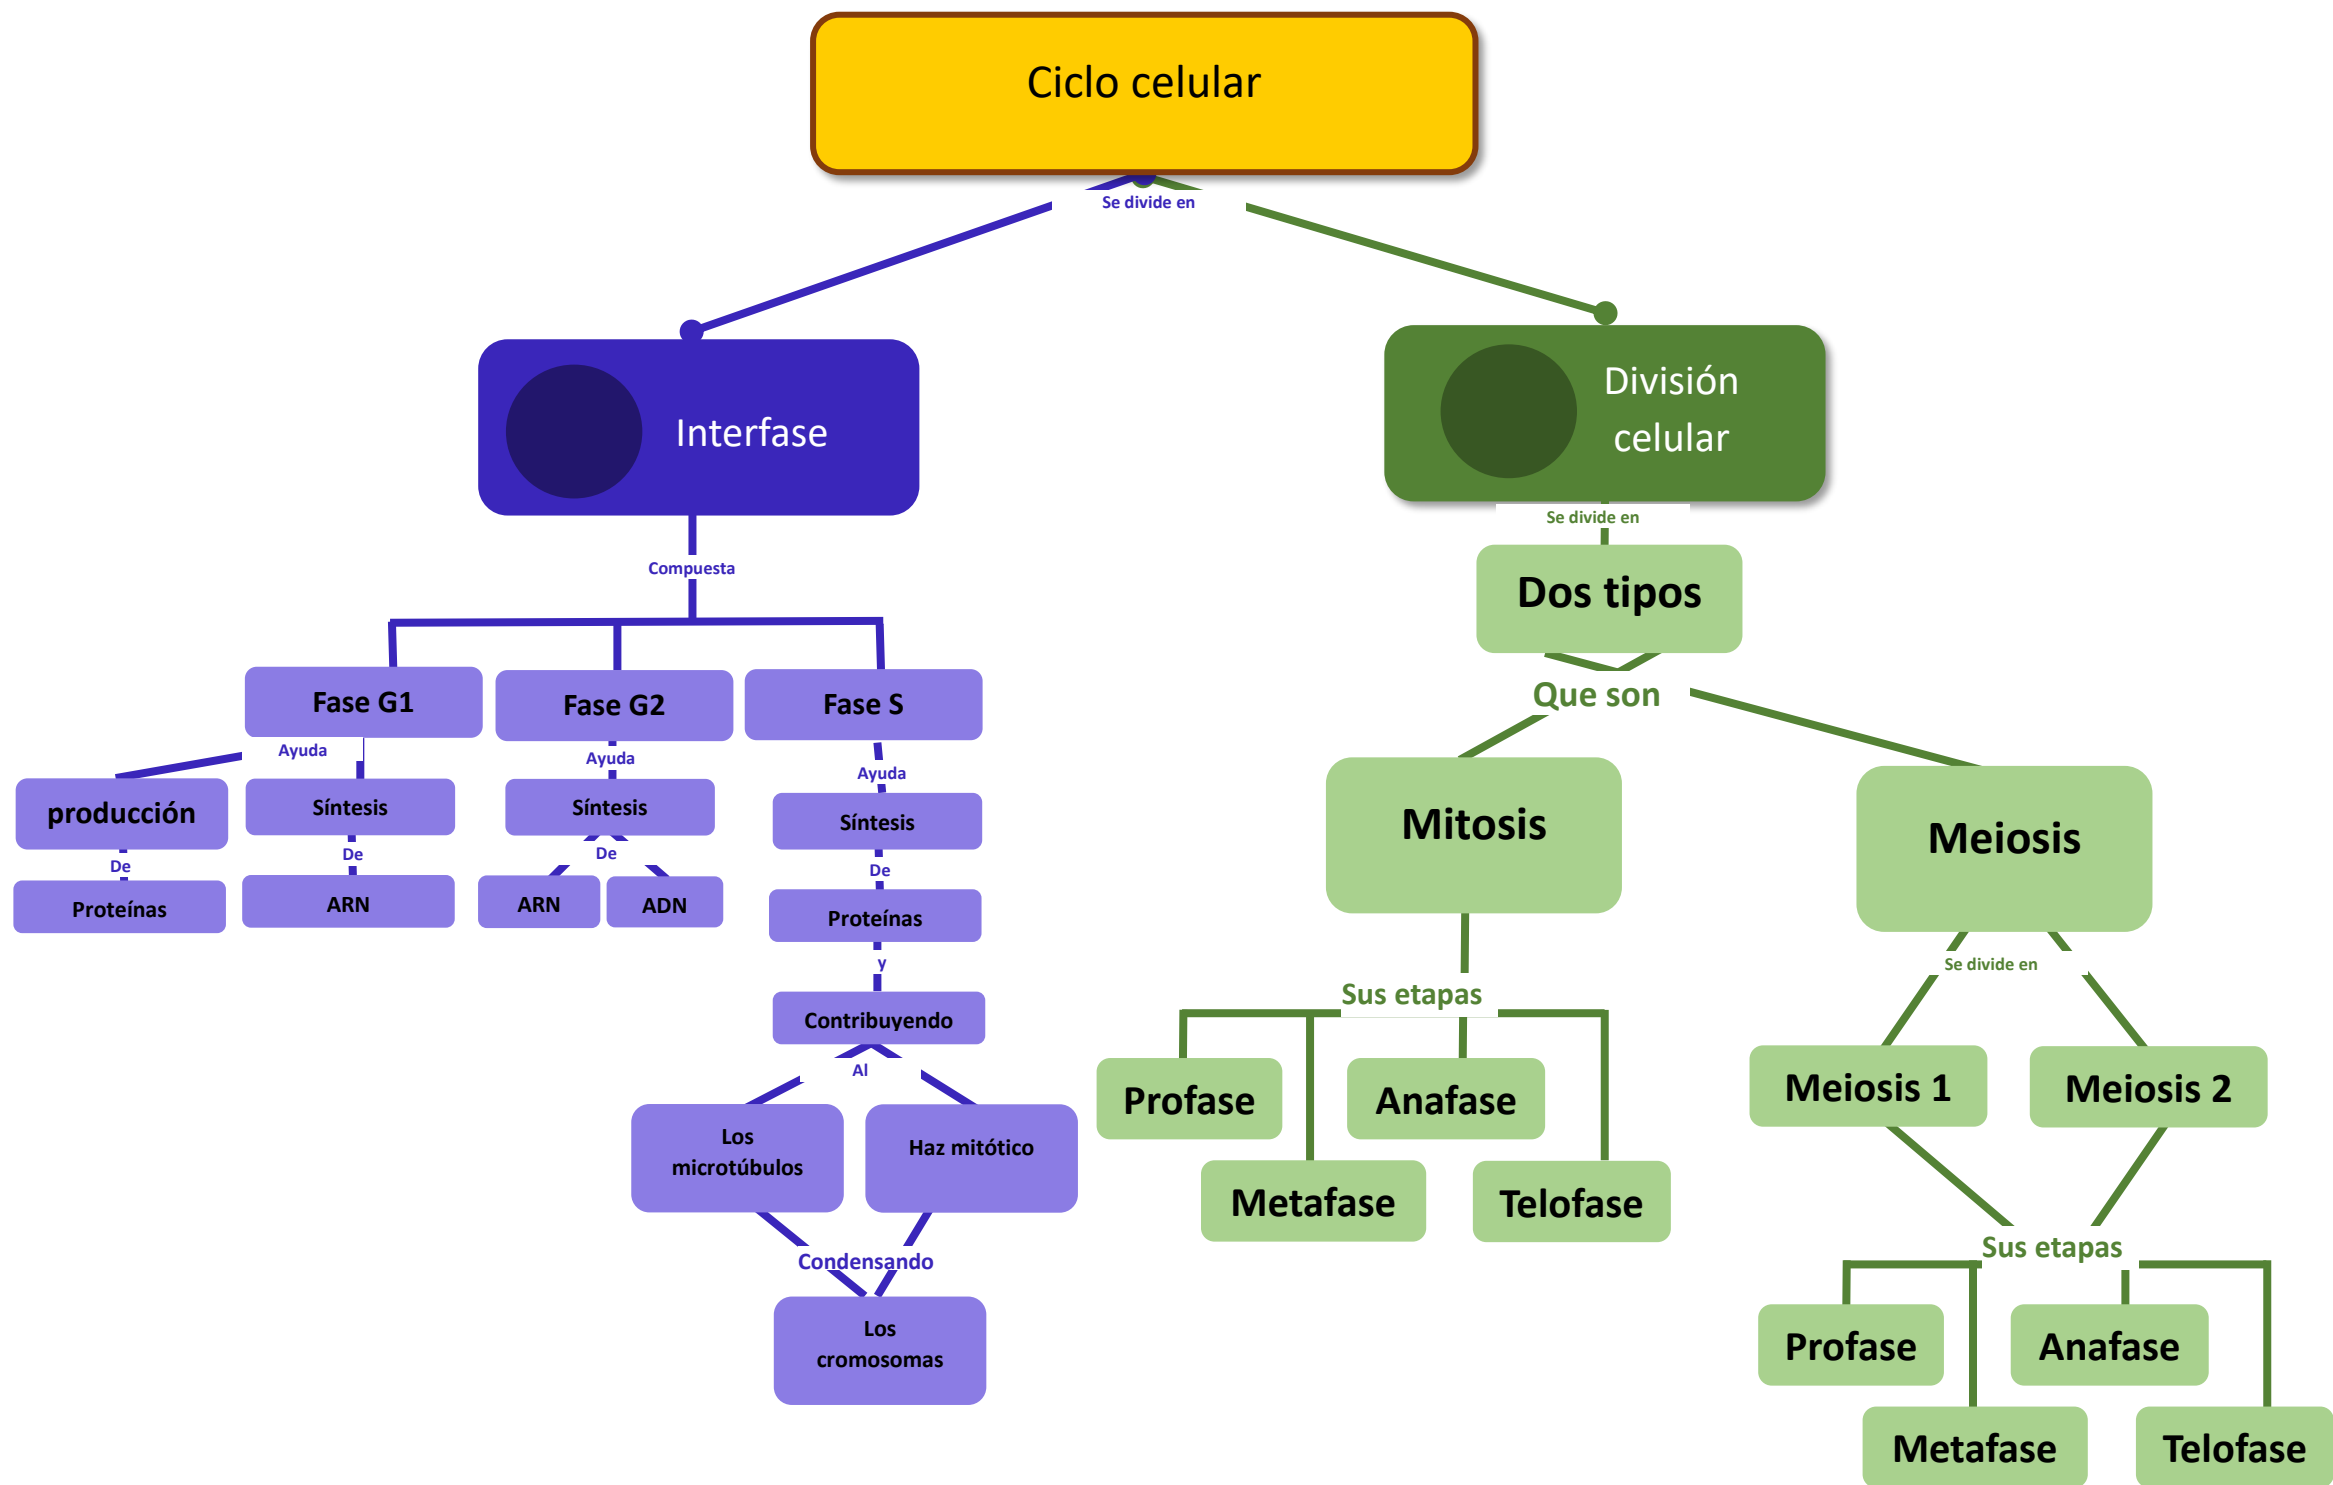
Ciclo celular

Se divide en

Interfase

División celular

Compuesta

Fase G1

Fase G2

Fase S

Ayuda

producción

De

Proteínas

Síntesis

De

ARN

Ayuda

Síntesis

De

ARN

ADN

Ayuda

Síntesis

De

Proteínas

y

Contribuyendo

Al

Los microtúbulos

Haz mitótico

Condensando

Los cromosomas

Se divide en

Dos tipos

Que son

Mitosis

Meiosis

Sus etapas

Profase

Anafase

Metafase

Telofase

Se divide en

Meiosis 1

Meiosis 2

Sus etapas

Profase

Anafase

Metafase

Telofase